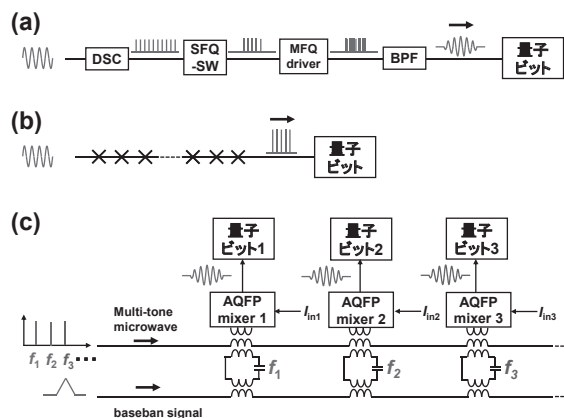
(a)

DSC

SFQ -SW

MFQ driver

BPF

量子 ビット

(b)

量子 ビット

(c)

量子 ビット1

量子 ビット2

量子 ビット3

Multi-tone microwave

AQFP mixer 1

$I_{in1}$

AQFP mixer 2

$I_{in2}$

AQFP mixer 3

$I_{in3}$

$f_1$ $f_2$ $f_3$ ...

$f_1$

$f_2$

$f_3$

baseban signal